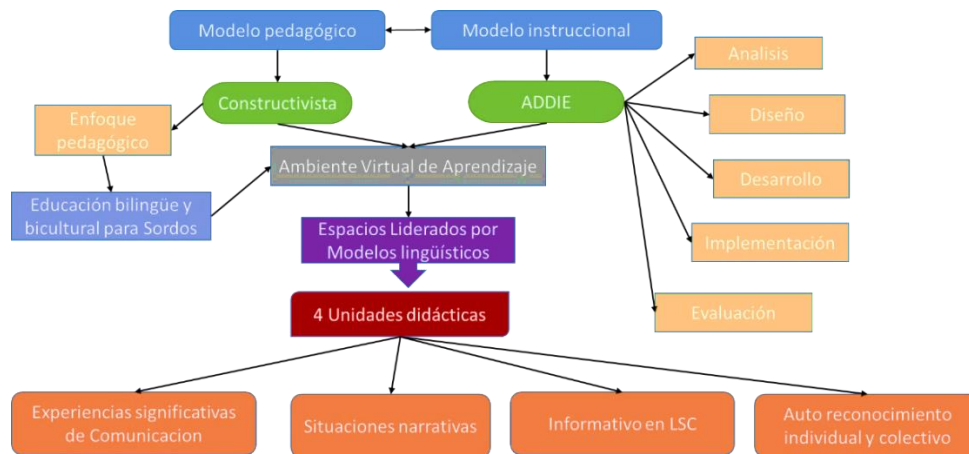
Modelo pedagógico

Modelo instruccional

Constructivista

ADDIE

Analisis

Diseño

Desarrollo

Implementación

Evaluación

Enfoque pedagógico

Educación bilingüe y bicultural para Sordos

Ambiente Virtual de Aprendizaje

Espacios Liderados por Modelos lingüísticos

4 Unidades didácticas

Experiencias significativas de Comunicacion

Situaciones narrativas

Informativo en LSC

Auto reconocimiento individual y colectivo